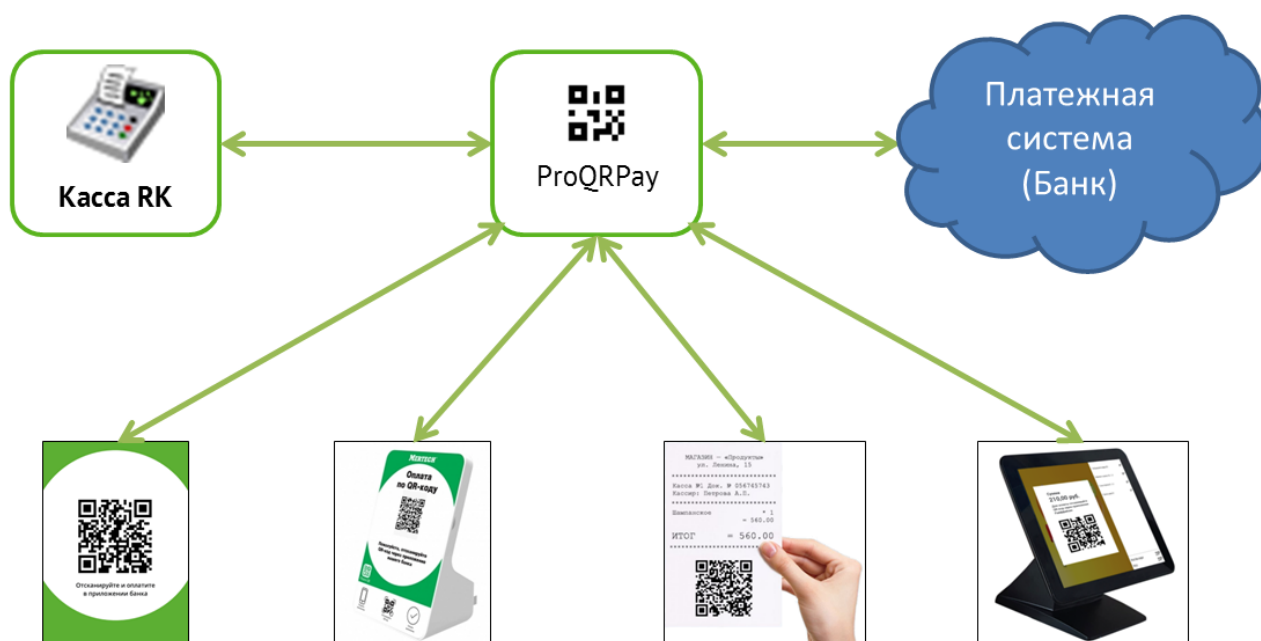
Касса RK

ProQRPay

Платежная система (Банк)

Отсканируйте и оплатите в приложении банка

MERTECH

Оплата по QR-коду

МАГАЗИН — «Продукты»
ул. Ленина, 15

Касса №1 Док. № 056745743
Кассир: Петрова А.С.

Шампанское * 1
= 560.00

ИТОГ = 560.00